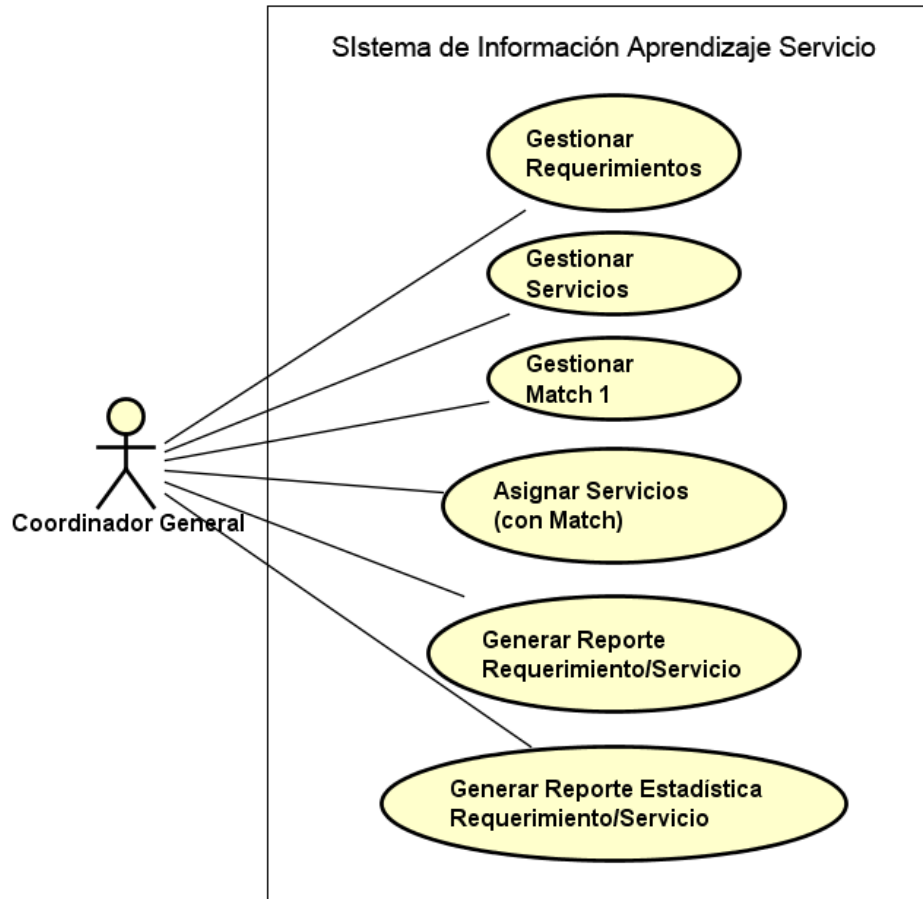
SIstema de Información Aprendizaje Servicio

Gestionar Requerimientos

Gestionar Servicios

Gestionar Match 1

Coordinador General

Asignar Servicios (con Match)

Generar Reporte Requerimiento/Servicio

Generar Reporte Estadística Requerimiento/Servicio